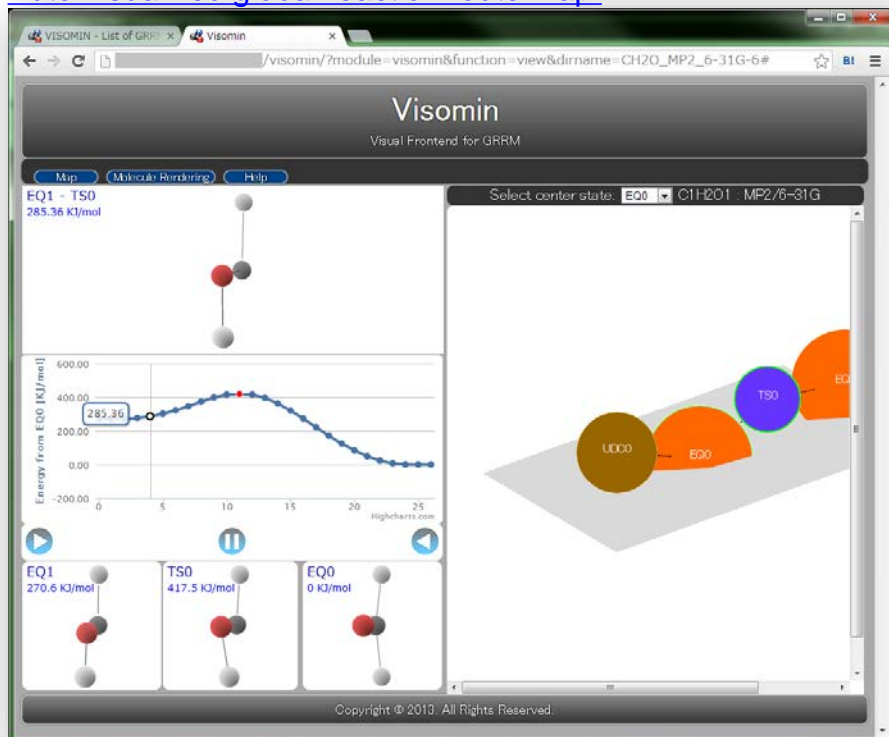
VISOMIN - List of GRR ×

Visomin ×

/visomin/?module=visomin&function=view&dirname=CH2O_MP2_6-31G-6#

Visomin

Visual Frontend for GRRM

Map Molecule Rendering Help

EQ1 - TS0
285.36 KJ/mol

Select center state: EQ0 C1H2O1 : MP2/6-31G

600.00
400.00
200.00
0.00
-200.00
Energy from EQ0 [KJ/mol]
285.36
0 5 10 15 20 25
Highcharts.com

UDC0
EQ0
TS0
EQ

EQ1
270.6 KJ/mol

TS0
417.5 KJ/mol

EQ0
0 KJ/mol

Copyright © 2013. All Rights Reserved.